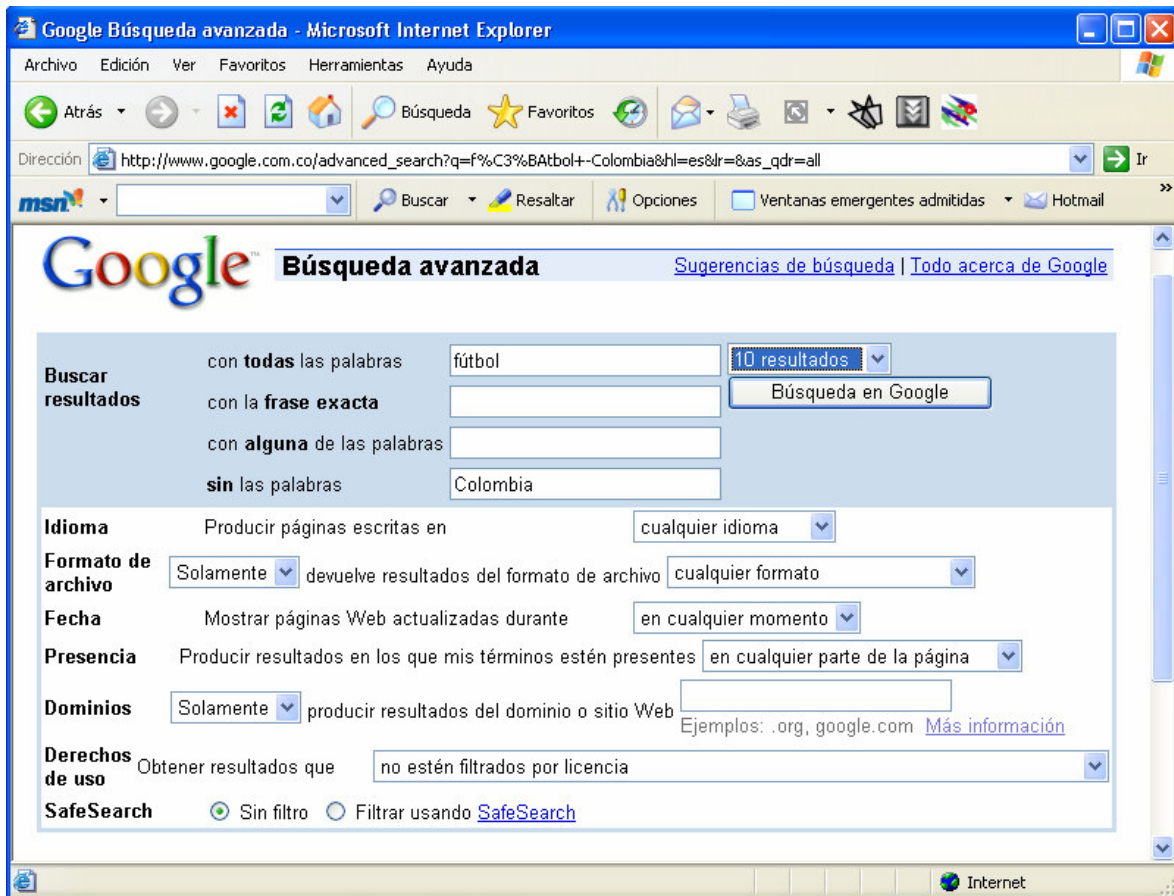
Google Búsqueda avanzada - Microsoft Internet Explorer

Archivo Edición Ver Favoritos Herramientas Ayuda

Atrás Búsqueda Favoritos

Dirección http://www.google.com.co/advanced_search?q=f%C3%BAtbol+-Colombia&hl=es&lr=&as_qdr=all Ir

msn Buscar Resaltar Opciones Ventanas emergentes admitidas Hotmail

Google Búsqueda avanzada Sugerencias de búsqueda | Todo acerca de Google

| | | | |
|---|---|---|---|
| Buscar resultados | con **todas** las palabras | fútbol | 10 resultados |
| | con la **frase exacta** | | Búsqueda en Google |
| | con **alguna** de las palabras | | |
| | **sin** las palabras | Colombia | |

| | | |
|---|---|---|
| **Idioma** | Producir páginas escritas en | cualquier idioma |
| **Formato de archivo** | Solamente devuelve resultados del formato de archivo | cualquier formato |
| **Fecha** | Mostrar páginas Web actualizadas durante | en cualquier momento |
| **Presencia** | Producir resultados en los que mis términos estén presentes | en cualquier parte de la página |
| **Dominios** | Solamente producir resultados del dominio o sitio Web | Ejemplos: .org, google.com Más información |
| **Derechos de uso** | Obtener resultados que | no estén filtrados por licencia |
| **SafeSearch** | Sin filtro Filtrar usando SafeSearch | |

Internet